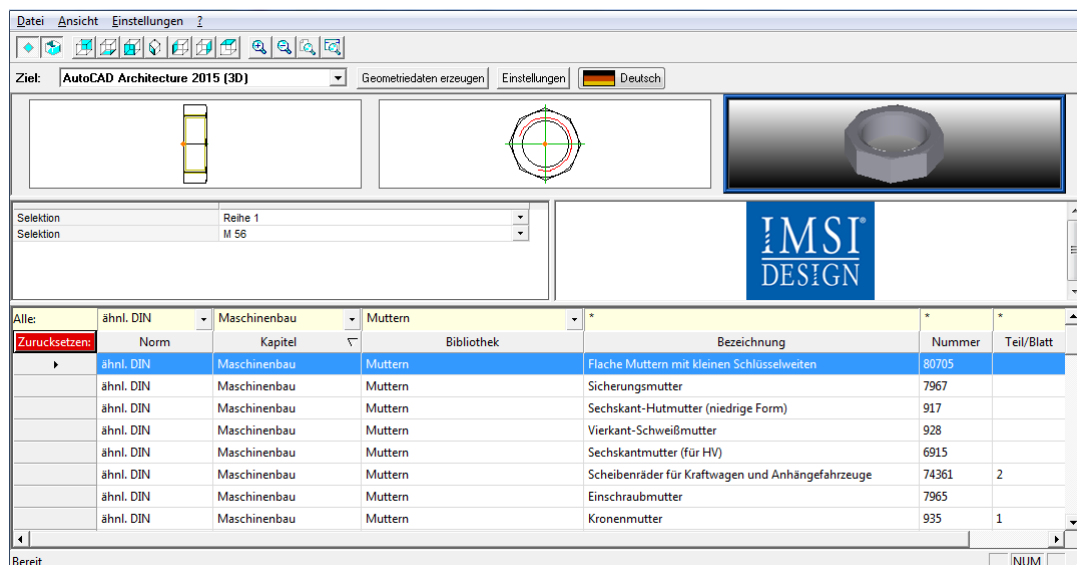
Datei Ansicht Einstellungen ?

Ziel: AutoCAD Architecture 2015 (3D) Geometriedaten erzeugen Einstellungen Deutsch

| Selektion | Reihe 1 |
|---|---|
| Selektion | M 56 |

IMSI® DESIGN

| Alle: | ähnl. DIN | Maschinenbau | Muttern | * | * | * |
|---|---|---|---|---|---|---|
| Zurucksetzen: | Norm | Kapitel | Bibliothek | Bezeichnung | Nummer | Teil/Blatt |
| ▸ | ähnl. DIN | Maschinenbau | Muttern | Flache Muttern mit kleinen Schlüsselweiten | 80705 | |
| | ähnl. DIN | Maschinenbau | Muttern | Sicherungsmutter | 7967 | |
| | ähnl. DIN | Maschinenbau | Muttern | Sechskant-Hutmutter (niedrige Form) | 917 | |
| | ähnl. DIN | Maschinenbau | Muttern | Vierkant-Schweißmutter | 928 | |
| | ähnl. DIN | Maschinenbau | Muttern | Sechskantmutter (für HV) | 6915 | |
| | ähnl. DIN | Maschinenbau | Muttern | Scheibenräder für Kraftwagen und Anhängefahrzeuge | 74361 | 2 |
| | ähnl. DIN | Maschinenbau | Muttern | Einschraubmutter | 7965 | |
| | ähnl. DIN | Maschinenbau | Muttern | Kronenmutter | 935 | 1 |

Bereit NUM